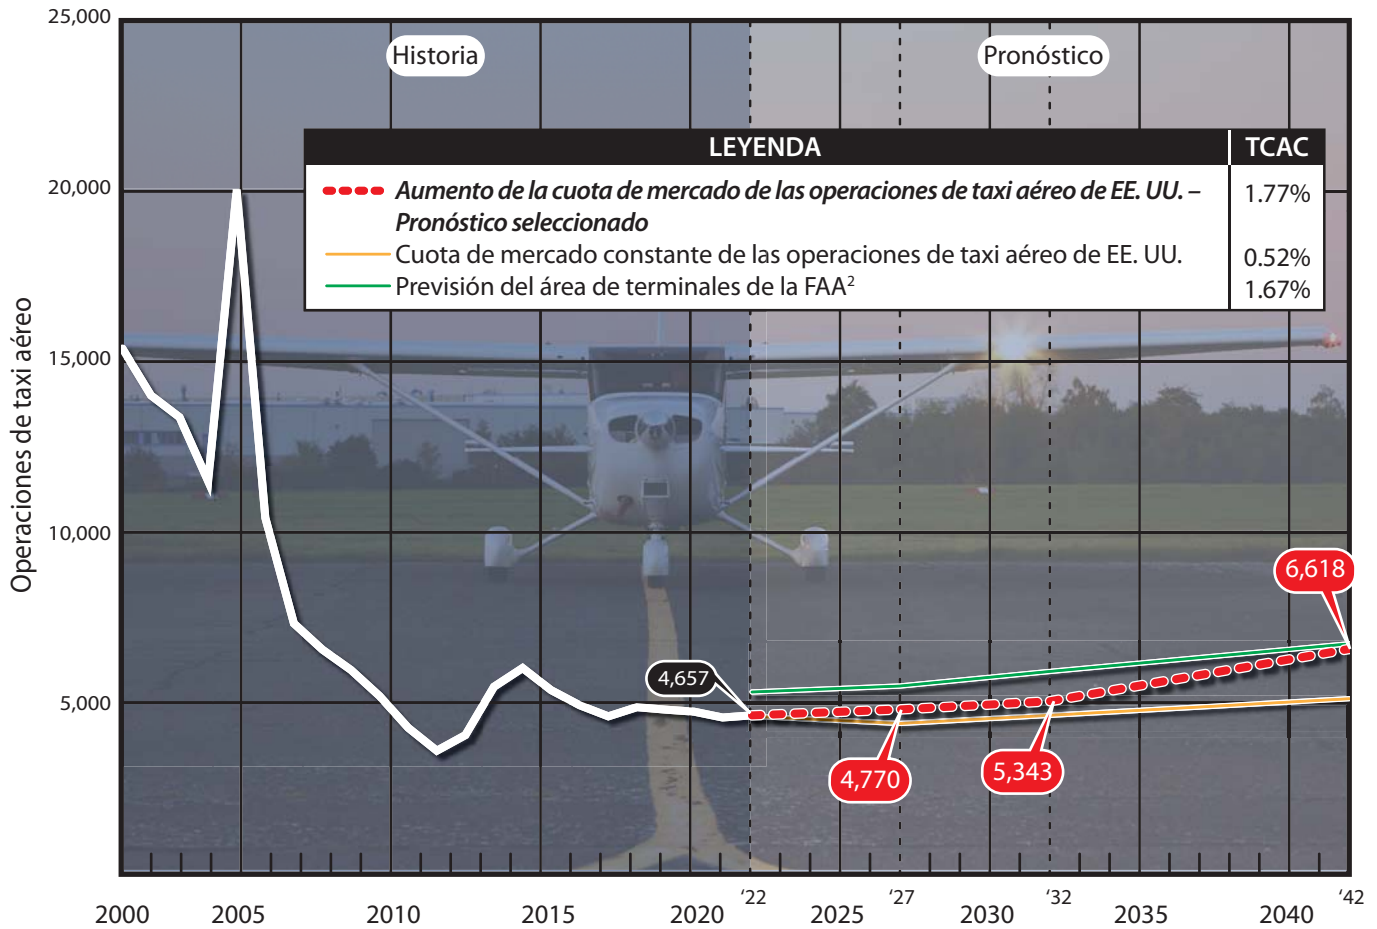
25,000

20,000

15,000

10,000

5,000

Operaciones de taxi aéreo

Historia

Pronóstico

| LEYENDA | TCAC |
|---|---|
| *Aumento de la cuota de mercado de las operaciones de taxi aéreo de EE. UU. – Pronóstico seleccionado* | 1.77% |
| Cuota de mercado constante de las operaciones de taxi aéreo de EE. UU. | 0.52% |
| Previsión del área de terminales de la FAA$^2$ | 1.67% |

4,657

6,618

4,770

5,343

2000 2005 2010 2015 2020 '22 2025 '27 2030 '32 2035 2040 '42